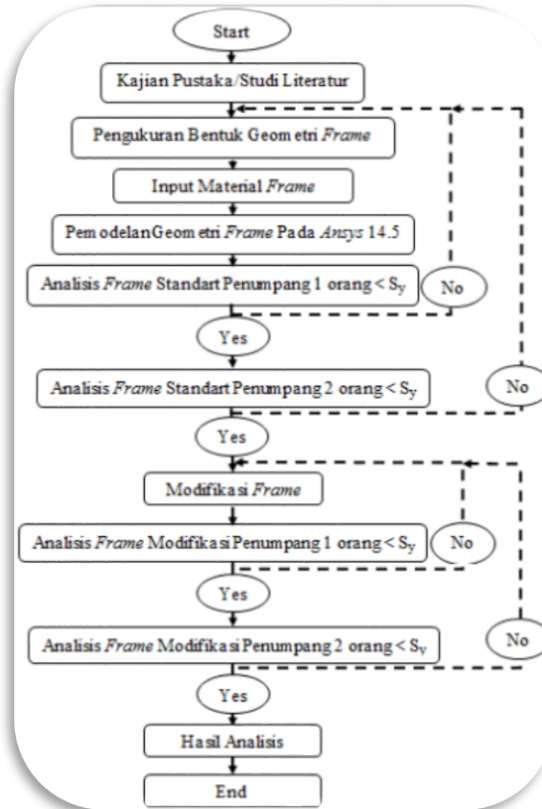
Start

Kajian Pustaka/Studi Literatur

Pengukuran Bentuk Geometri *Frame*

Input Material *Frame*

Pemodelan Geometri *Frame* Pada *Ansys* 14.5

Analisis *Frame* Standart Penumpang 1 orang < $S_y$

No

Yes

Analisis *Frame* Standart Penumpang 2 orang < $S_y$

No

Yes

Modifikasi *Frame*

Analisis *Frame* Modifikasi Penumpang 1 orang < $S_y$

No

Yes

Analisis *Frame* Modifikasi Penumpang 2 orang < $S_y$

No

Yes

Hasil Analisis

End